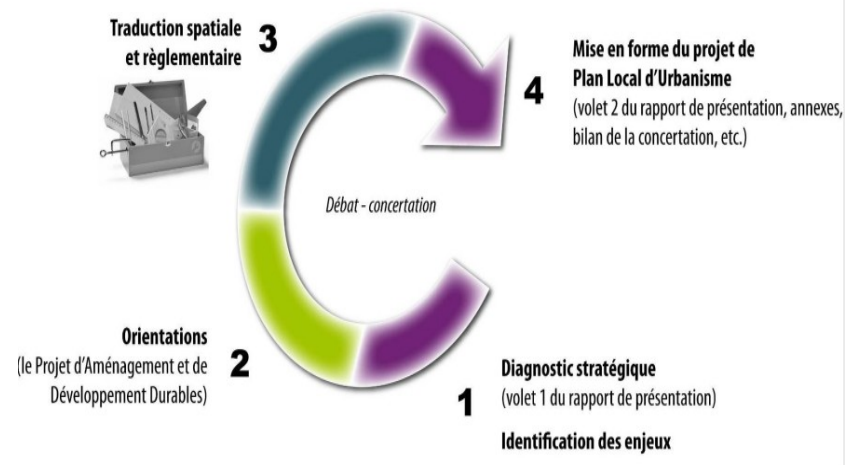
Traduction spatiale et règlementaire 3

4 Mise en forme du projet de Plan Local d'Urbanisme
(volet 2 du rapport de présentation, annexes, bilan de la concertation, etc.)

Débat - concertation

Orientations
(le Projet d'Aménagement et de Développement Durables) 2

1 Diagnostic stratégique
(volet 1 du rapport de présentation)

Identification des enjeux